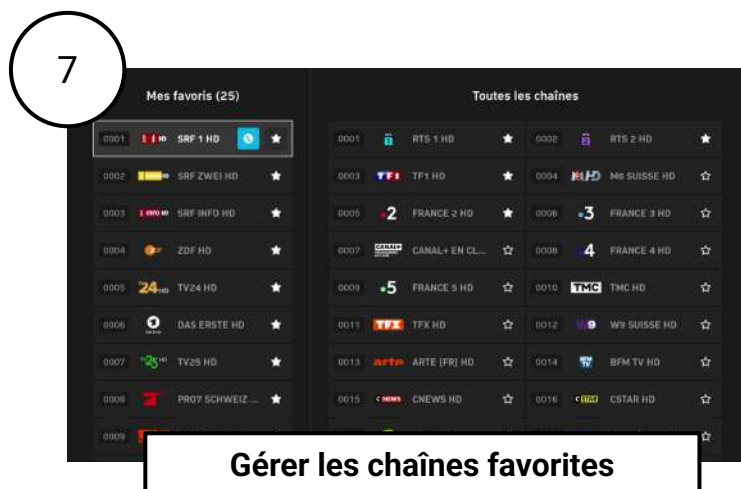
7

Mes favoris (25)

0001 SRF 1 HD
0002 SRF ZWEI HD
0003 SRF INFO HD
0004 ZDF HD
0005 24 TV24 HD
0006 DAS ERSTE HD
0007 TV25 HD
0008 PRO7 SCHWEIZ ...
0009 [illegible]

Toutes les chaînes

0001 RTS 1 HD
0002 RTS 2 HD
0003 TF1 TF1 HD
0004 M6 SUISSE HD
0005 2 FRANCE 2 HD
0006 3 FRANCE 3 HD
0007 CANAL+ EN CL...
0008 4 FRANCE 4 HD
0009 5 FRANCE 5 HD
0010 TMC TMC HD
0011 TFX TFX HD
0012 W9 SUISSE HD
0013 arte ARTE [FR] HD
0014 BFM TV HD
0015 CNEWS CNEWS HD
0016 CSTAR CSTAR HD

Gérer les chaînes favorites